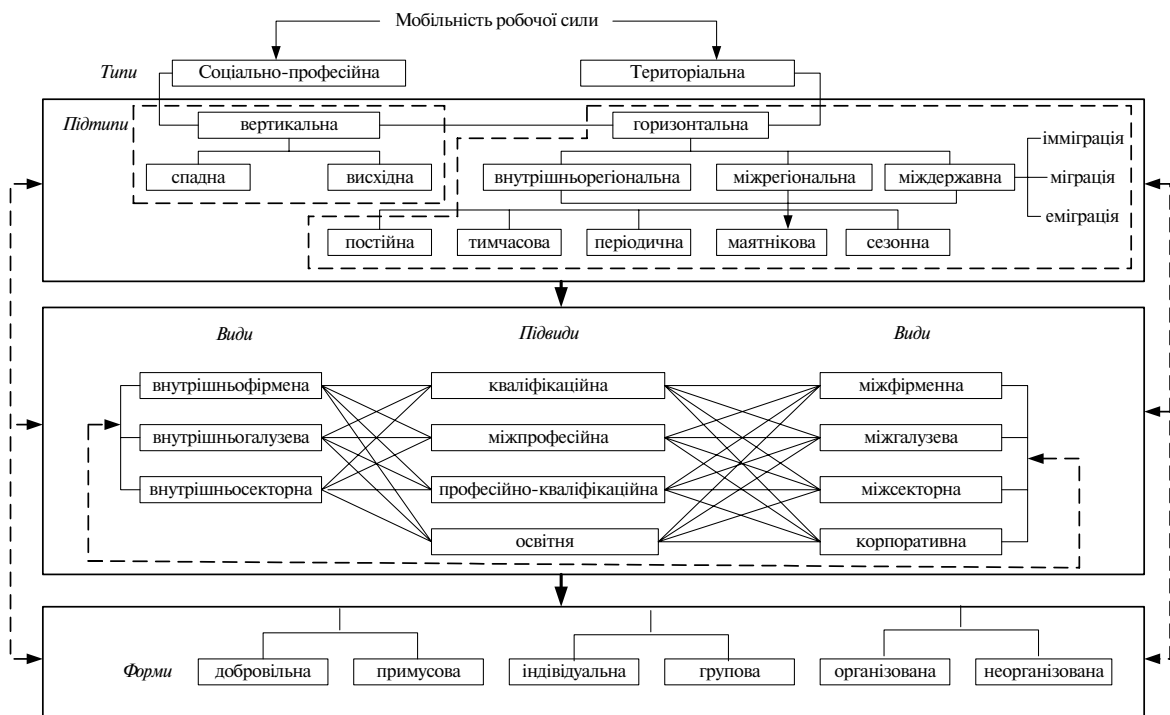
Мобільність робочої сили

Типи

Соціально-професійна

Територіальна

Підтипи

вертикальна

горизонтальна

спадна

висхідна

внутрішньорегіональна

міжрегіональна

міждержавна

імміграція

міграція

еміграція

постійна

тимчасова

періодична

маятнікова

сезонна

Види

Підвиди

Види

внутрішньофірмена

внутрішньогалузева

внутрішньосекторна

кваліфікаційна

міжпрофесійна

професійно-кваліфікаційна

освітня

міжфірменна

міжгалузева

міжсекторна

корпоративна

Форми

добровільна

примусова

індівідуальна

групова

організована

неорганізована